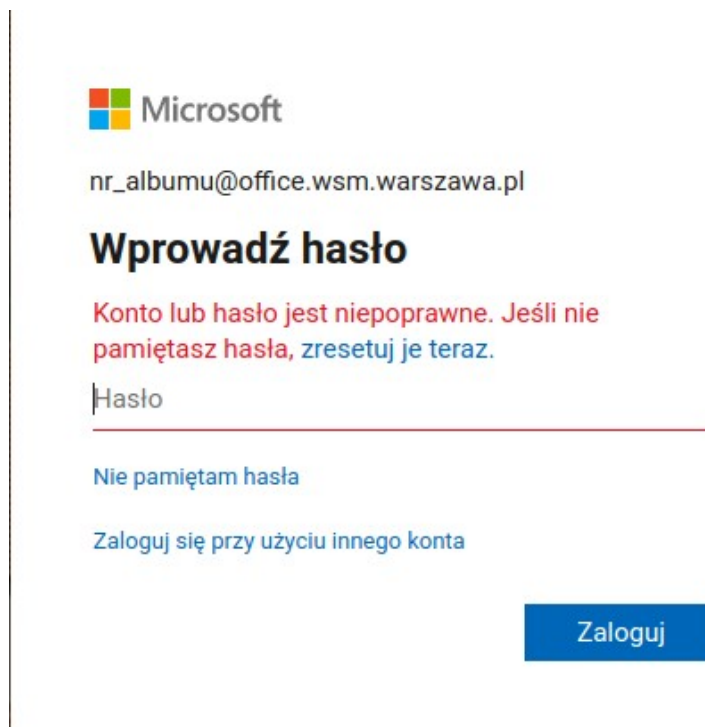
Microsoft

nr_albumu@office.wsm.warszawa.pl

Wprowadź hasło

Konto lub hasło jest niepoprawne. Jeśli nie pamiętasz hasła, zresetuj je teraz.

Hasło

Nie pamiętam hasła

Zaloguj się przy użyciu innego konta

Zaloguj